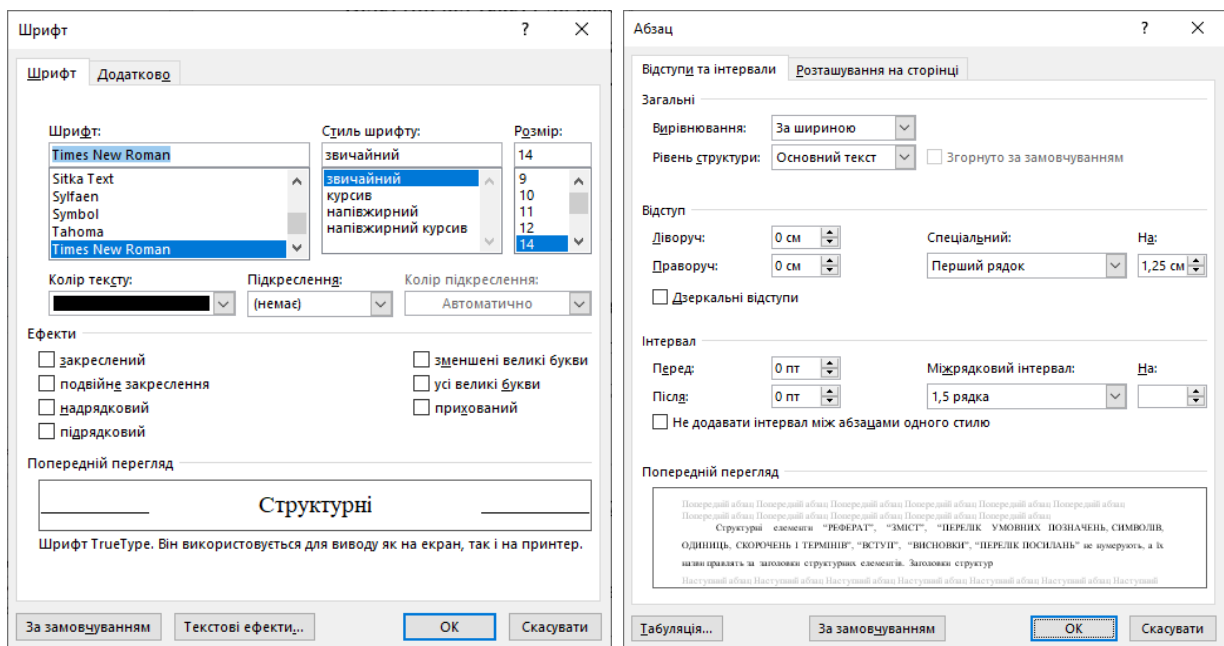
Шрифт ? ✕

Шрифт Додатково

Шрифт:
Times New Roman
Sitka Text
Sylfaen
Symbol
Tahoma
Times New Roman

Стиль шрифту:
звичайний
звичайний
курсив
напівжирний
напівжирний курсив

Розмір:
14
9
10
11
12
14

Колір тексту:
Підкреслення:
(немає)
Колір підкреслення:
Автоматично

Ефекти
закреслений
подвійне закреслення
надрядковий
підрядковий
зменшені великі букви
усі великі букви
прихований

Попередній перегляд
Структурні

Шрифт TrueType. Він використовується для виводу як на екран, так і на принтер.

За замовчуванням Текстові ефекти... OK Скасувати

Абзац ? ✕

Відступи та інтервали Розташування на сторінці

Загальні
Вирівнювання: За шириною
Рівень структури: Основний текст Згорнуто за замовчуванням

Відступ
Ліворуч: 0 см
Праворуч: 0 см
Спеціальний: Перший рядок
На: 1,25 см
Дзеркальні відступи

Інтервал
Перед: 0 пт
Після: 0 пт
Міжрядковий інтервал: 1,5 рядка
На:
Не додавати інтервал між абзацами одного стилю

Попередній перегляд
Попередній абзац Попередній абзац Попередній абзац Попередній абзац Попередній абзац Попередній абзац Попередній абзац Попередній абзац Попередній абзац Попередній абзац Попередній абзац
Структурні елементи "РЕФЕРАТ", "ЗМІСТ", "ПЕРЕЛІК УМОВНИХ ПОЗНАЧЕНЬ, СИМВОЛІВ, ОДИНИЦЬ, СКОРОЧЕНЬ І ТЕРМІНІВ", "ВСТУП", "ВИСНОВКИ", "ПЕРЕЛІК ПОСИЛАНЬ" не нумерують, а їх назви правлять за заголовки структурних елементів. Заголовки структур
Наступний абзац Наступний абзац Наступний абзац Наступний абзац Наступний абзац Наступний

Табуляція... За замовчуванням OK Скасувати